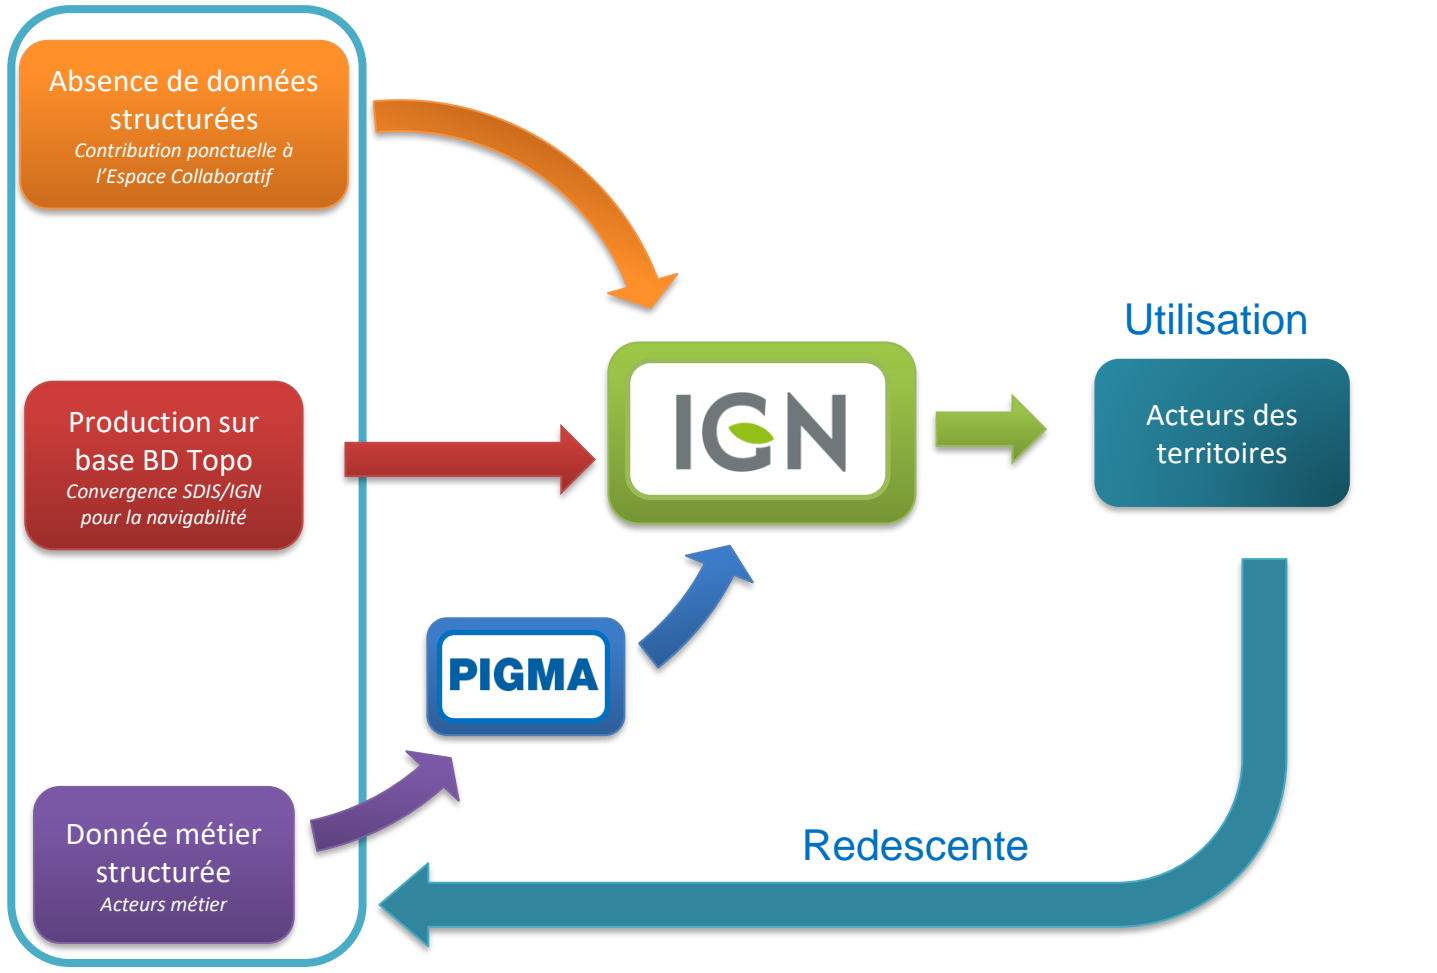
Absence de données structurées
Contribution ponctuelle à l'Espace Collaboratif

Production sur base BD Topo
Convergence SDIS/IGN pour la navigabilité

Donnée métier structurée
Acteurs métier

PIGMA

IGN

Utilisation

Acteurs des territoires

Redescente